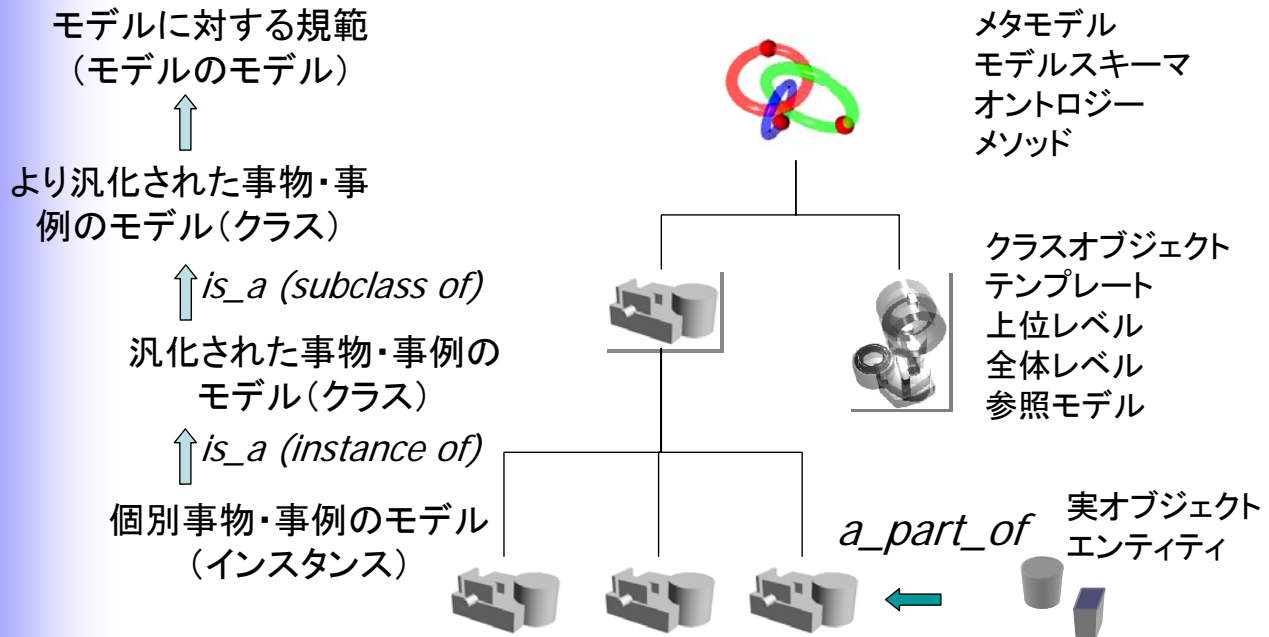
モデルに対する規範
（モデルのモデル）

より汎化された事物・事例のモデル（クラス）

is_a (subclass of)

汎化された事物・事例のモデル（クラス）

is_a (instance of)

個別事物・事例のモデル
（インスタンス）

メタモデル
モデルスキーマ
オントロジー
メソッド

クラスオブジェクト
テンプレート
上位レベル
全体レベル
参照モデル

a_part_of

実オブジェクト
エンティティ